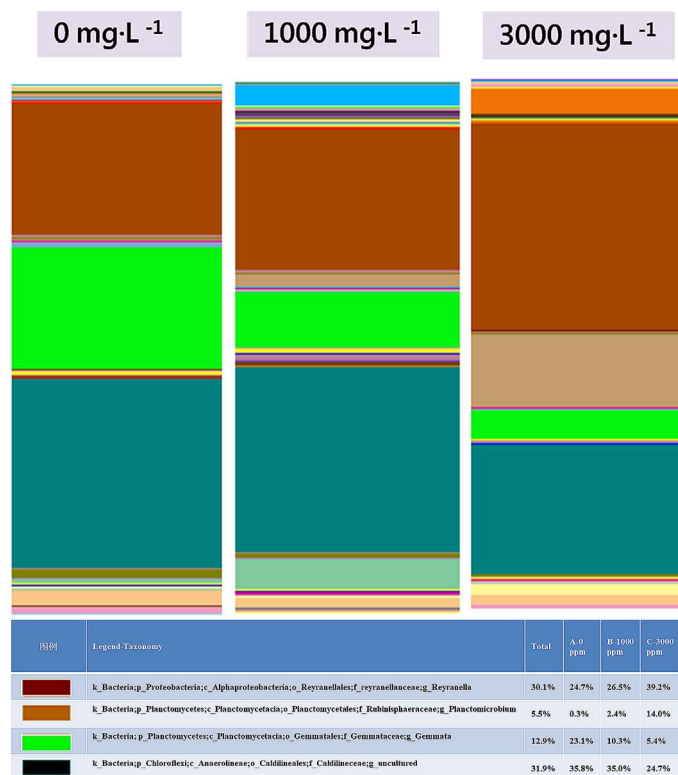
0 mg·L $^{-1}$

1000 mg·L $^{-1}$

3000 mg·L $^{-1}$

| 图例 | Legend-Taxonomy | Total | A-0 ppm | B-1000 ppm | C-3000 ppm |
|---|---|---|---|---|---|
| | k_Bacteria;p_Proteobacteria;c_Alphaproteobacteria;o_Reyranellales;f_reyranellanceae;g_Reyranella | 30.1% | 24.7% | 26.5% | 39.2% |
| | k_Bacteria;p_Planctomycetes;c_Planctomycetacia;o_Planctomycetales;f_Rubinisphaeraceae;g_Planctomicrobium | 5.5% | 0.3% | 2.4% | 14.0% |
| | k_Bacteria;p_Planctomycetes;c_Planctomycetacia;o_Gemmatales;f_Gemmataceae;g_Gemmata | 12.9% | 23.1% | 10.3% | 5.4% |
| | k_Bacteria;p_Chloroflexi;c_Anaerolineae;o_Caldilineales;f_Caldilinecene;g_uncultured | 31.9% | 35.8% | 35.0% | 24.7% |